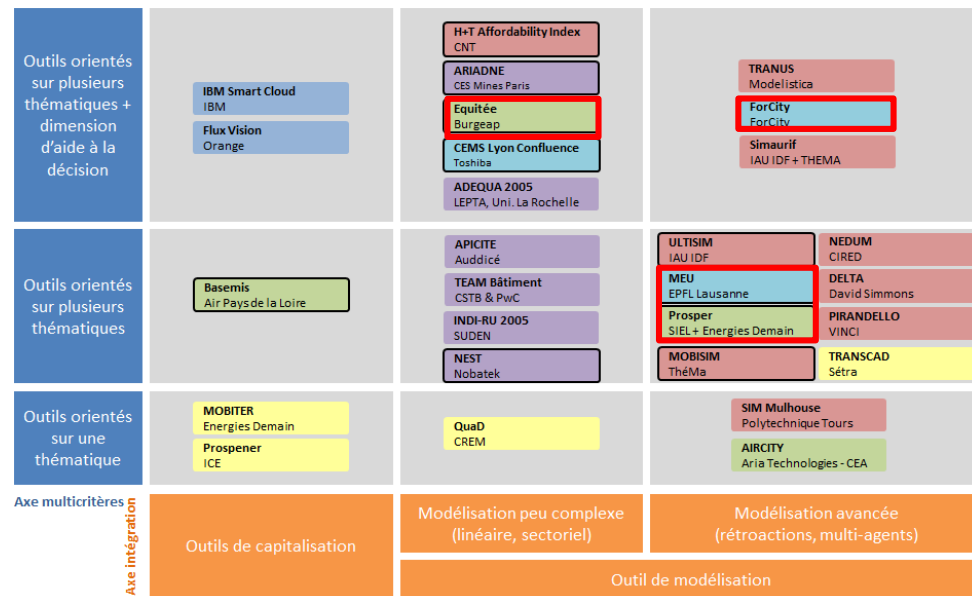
Outils orientés sur plusieurs thématiques + dimension d'aide à la décision

IBM Smart Cloud
IBM

Flux Vision
Orange

H+T Affordability Index
CNT

ARIADNE
CES Mines Paris

Equitée
Burgeap

CEMS Lyon Confluence
Toshiba

ADEQUA 2005
LEPTA, Uni. La Rochelle

TRANUS
Modelistica

ForCity
ForCity

Simaurif
IAU IDF + THEMA

Outils orientés sur plusieurs thématiques

Basemis
Air Pays de la Loire

APICITE
Audicé

TEAM Bâtiment
CSTB & PwC

INDI-RU 2005
SUDEN

NEST
Nobatek

ULTISIM
IAU IDF

MEU
EPFL Lausanne

Prosper
SIEL + Energies Demain

MOBISIM
ThéMa

NEDUM
CIRED

DELTA
David Simmons

PIRANDELLO
VINCI

TRANSCAD
Sétra

Outils orientés sur une thématique

MOBITER
Energies Demain

Prospener
ICE

QuaD
CREM

SIM Mulhouse
Polytechnique Tours

AIRCITY
Aria Technologies - CEA

Axe multicritères

Axe intégration

Outils de capitalisation

Modélisation peu complexe (linéaire, sectoriel)

Modélisation avancée (rétroactions, multi-agents)

Outil de modélisation